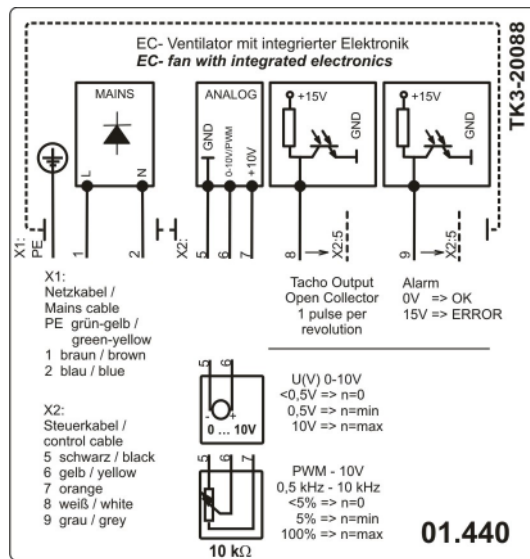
EC- Ventilator mit integrierter Elektronik
EC- fan with integrated electronics

TK3-20088

MAINS

L N

ANALOG

GND 0-10V/PWM +10V

+15V

GND

+15V

GND

X1: PE

1 2

X2:

5 6 7

8 → X2:5

9 → X2:5

X1:
Netzkabel /
Mains cable
PE grün-gelb /
green-yellow
1 braun / brown
2 blau / blue

Tacho Output
Open Collector
1 pulse per
revolution

Alarm
0V => OK
15V => ERROR

X2:
Steuerkabel /
control cable
5 schwarz / black
6 gelb / yellow
7 orange
8 weiß / white
9 grau / grey

5 6

- +

0 ... 10V

U(V) 0-10V
<0,5V => n=0
0,5V => n=min
10V => n=max

5 6 7

10 kΩ

PWM - 10V
0,5 kHz - 10 kHz
<5% => n=0
5% => n=min
100% => n=max

01.440